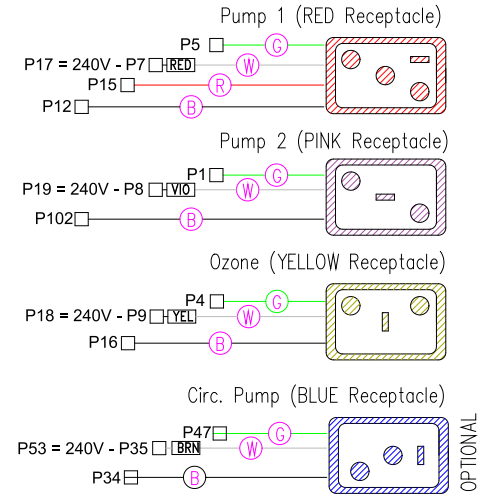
Pump 1 (RED Receptacle)

P5 G
P17 = 240V - P7 RED W
P15 R
P12 B

Pump 2 (PINK Receptacle)

P1 G
P19 = 240V - P8 VIO W
P102 B

Ozone (YELLOW Receptacle)

P4 G
P18 = 240V - P9 YEL W
P16 B

Circ. Pump (BLUE Receptacle)

P47 G
P53 = 240V - P35 BRN W
P34 B

OPTIONAL